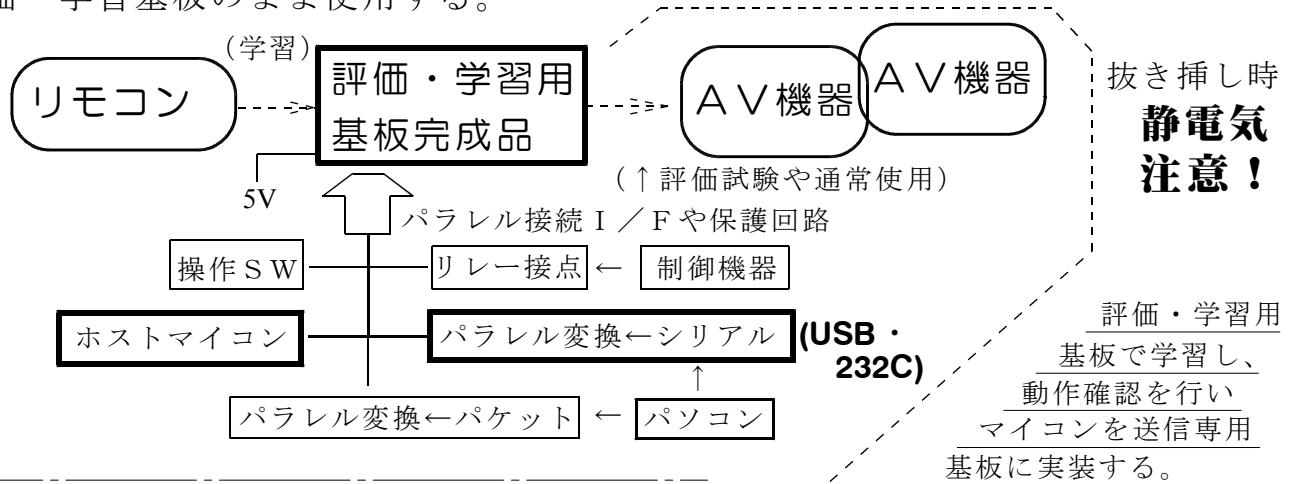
価・学習基板のまま使用する。

（学習）

リモコン

評価・学習用
基板完成品

AV機器

AV機器

抜き挿し時
静電気
注意！

5V

（↑評価試験や通常使用）

パラレル接続I／Fや保護回路

操作SW

リレー接点 ←

制御機器

ホストマイコン

パラレル変換←シリアル

(USB・
232C)

↑

パラレル変換←パケット

←

パソコン

評価・学習用
基板で学習し、
動作確認を行い
マイコンを送信専用
基板に実装する。